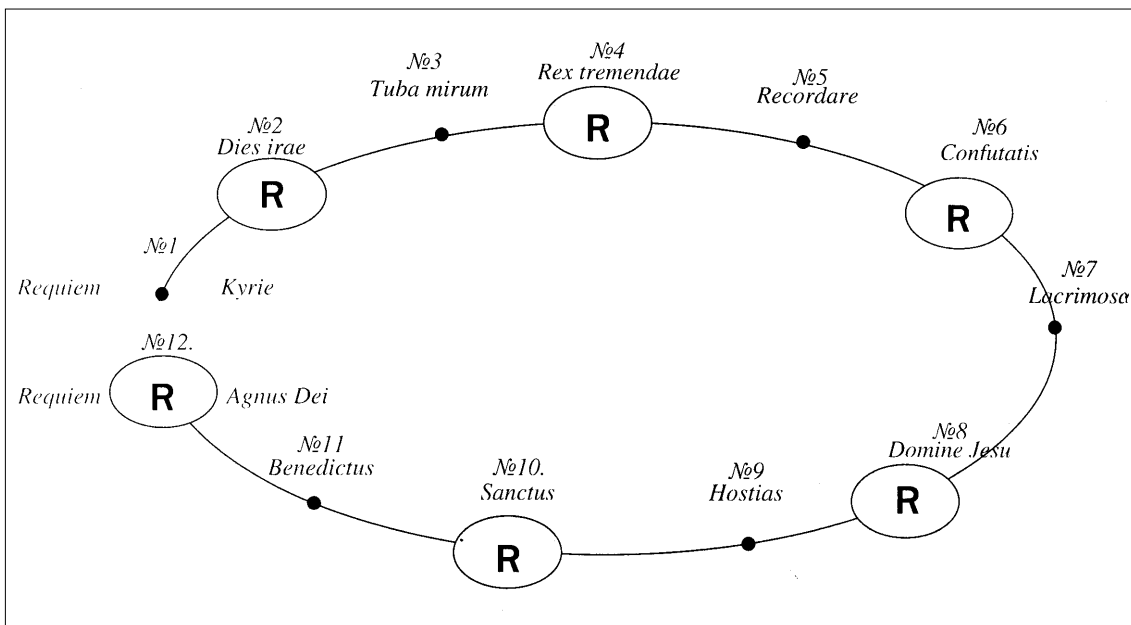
№3
Tuba mirum

№4
Rex tremendae

№5
Recordare

№2
Dies irae

R

R

№6
Confutatis

R

№1

Requiem

Kyrie

№7
Lacrimosa

№12.

Requiem

R

Agnus Dei

№11
Benedictus

№10.
Sanctus

№9
Hostias

№8
Domine Jesu

R

R